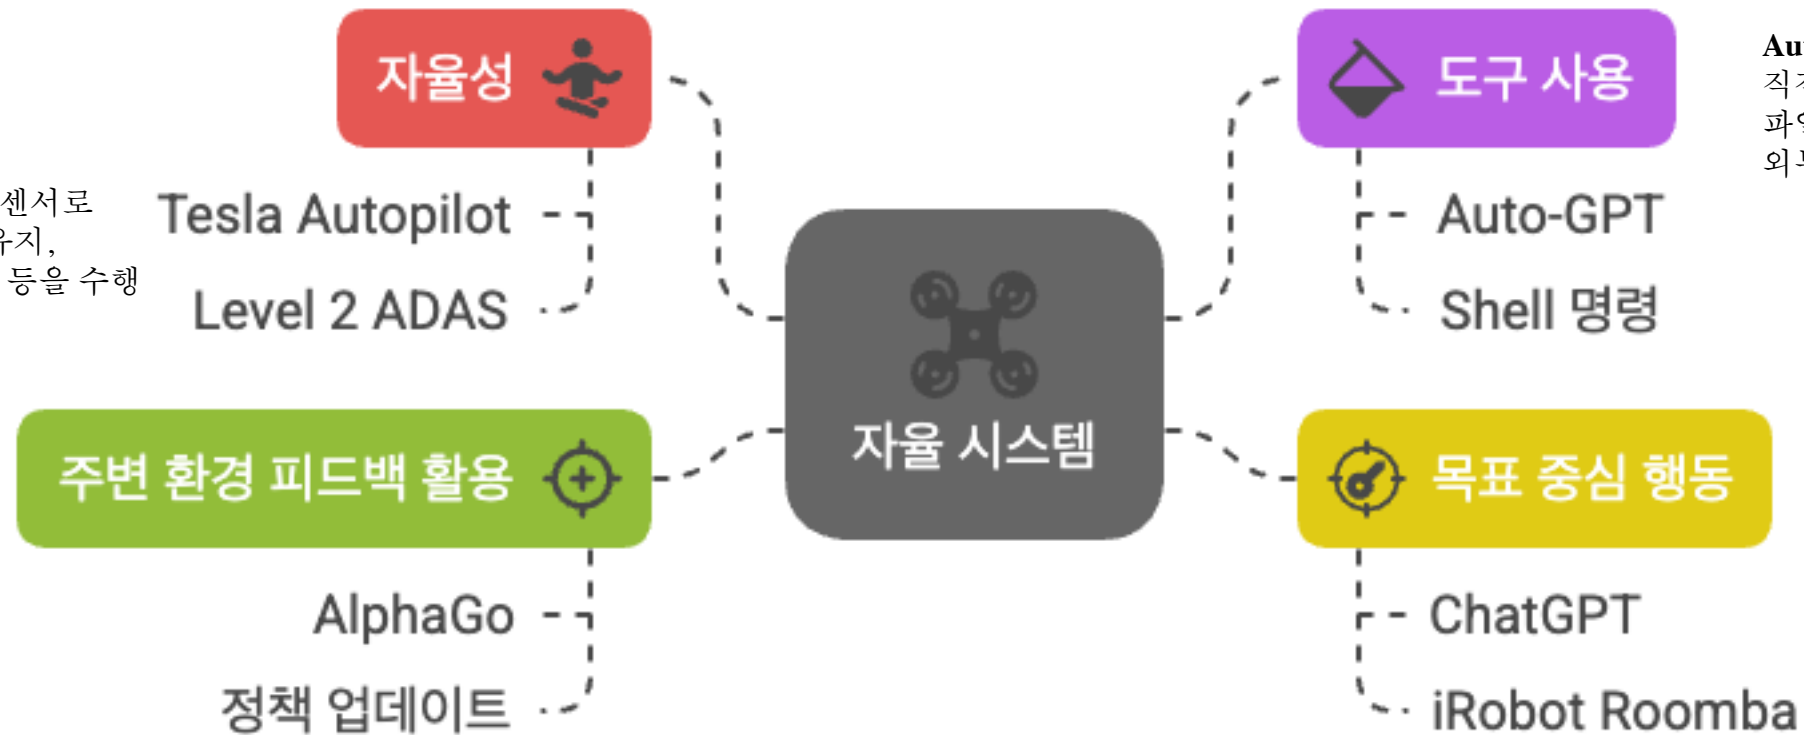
자율성

Tesla Autopilot

Level 2 ADAS

센서로
유지,
등을 수행

도구 사용

Auto-GPT

Shell 명령

Au
직
파
외

자율 시스템

주변 환경 피드백 활용

AlphaGo

정책 업데이트

목표 중심 행동

ChatGPT

iRobot Roomba